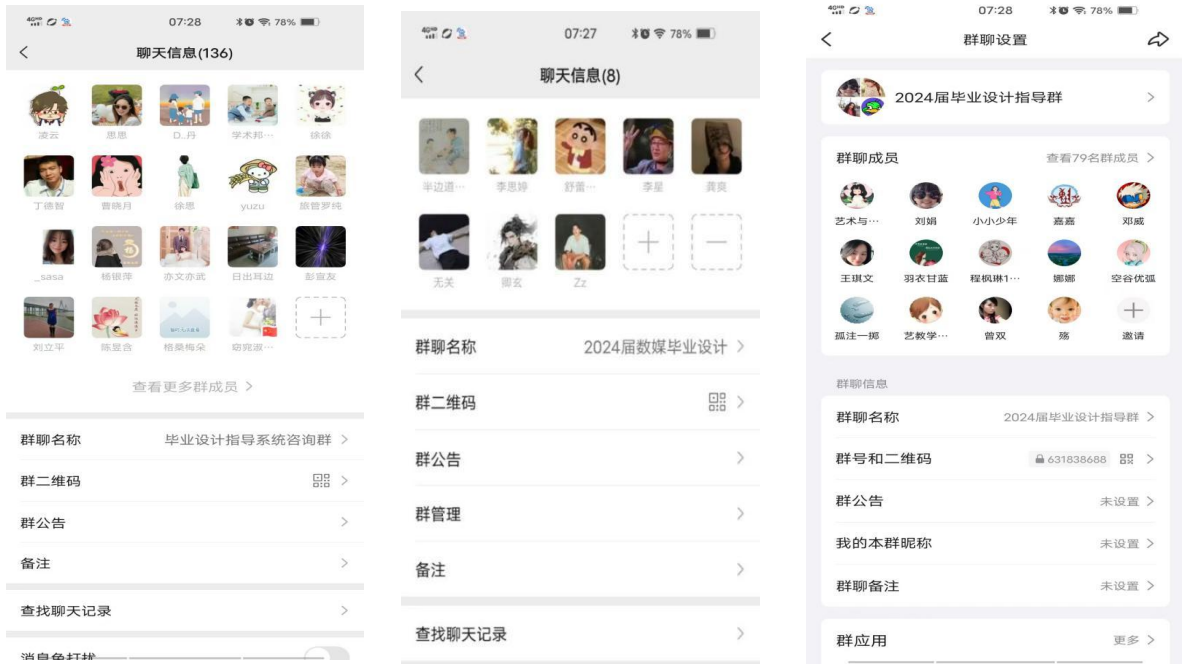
07:28 78%

<

聊天信息(136)

凌云 思思 D..丹 学术邦··· 徐徐

丁德智 曹晓月 徐思 yuzu 旅管罗纯

_sasa 杨银萍 亦文亦武 日出耳边 彭宣友

刘立平 陈昱含 格桑梅朵 胡宛淑···

+

查看更多群成员 >

群聊名称 毕业设计指导系统咨询群 >

群二维码 >

群公告 >

备注 >

查找聊天记录 >

消息免打扰

07:27 78%

<

聊天信息(8)

半边道··· 李恩婷 舒蕾··· 李星 龚爽

无关 卿玄 Zz

+ —

群聊名称 2024届数媒毕业设计 >

群二维码 >

群公告 >

群管理 >

备注 >

查找聊天记录 >

07:28 78%

<

群聊设置

2024届毕业设计指导群 >

群聊成员 查看79名群成员 >

艺术与··· 刘娟 小小少年 嘉嘉 邓威

王琪文 羽衣甘蓝 程枫琳1··· 娜娜 空谷优狐

孤注一掷 艺教学··· 曾双 殇 邀请

群聊信息

群聊名称 2024届毕业设计指导群 >

群号和二维码 631838688 >

群公告 未设置 >

我的本群昵称 未设置 >

群聊备注 未设置 >

群应用 更多 >